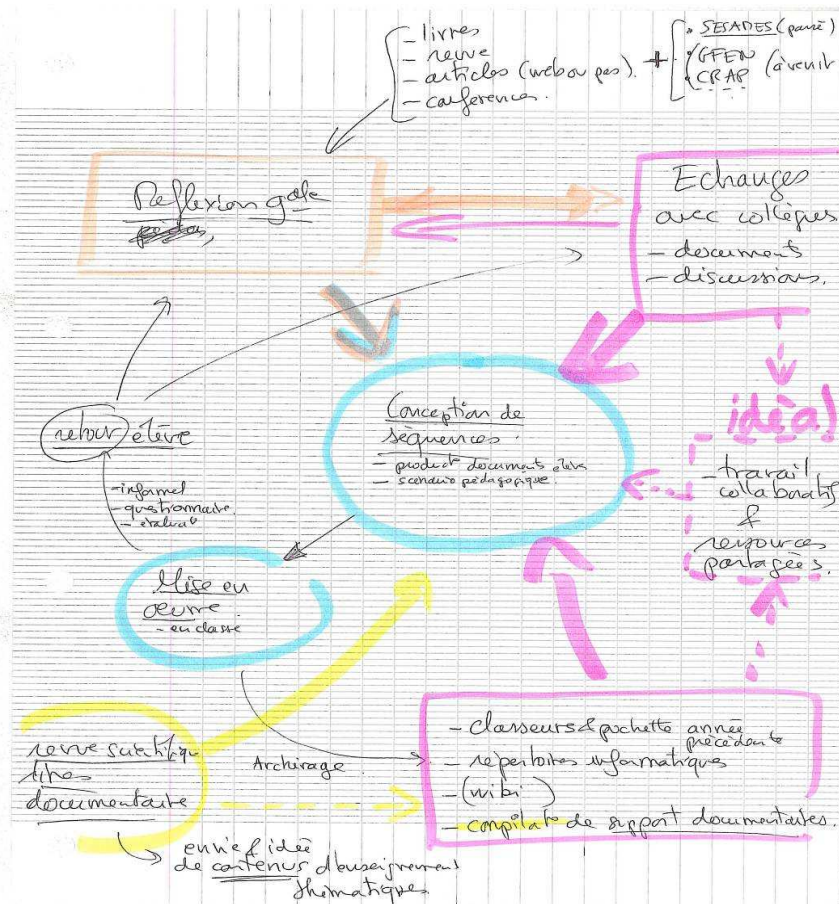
- livres
- revue
- articles (web ou pas)
- conférences

+ SESAMES (passé)
GFEN
CRAP (à venir)

Reflexion gale
pédag.

Echanges avec collègues
- documents
- discussions

Conception de séquences
- product documents élèves
- scenario pédagogique

idée!

- travail collaboratif
&
ressources partagées

retour élève
- informel
- questionnaire
- évaluat°

Mise en oeuvre
- en classe

revue scientifique
livres
documentaire

Archivage

- classeurs & pochette année précédente
- répertoires informatiques
- (wiki)
- compilat° de support documentaires.

envie / idée de contenus d'enseignement thématiques